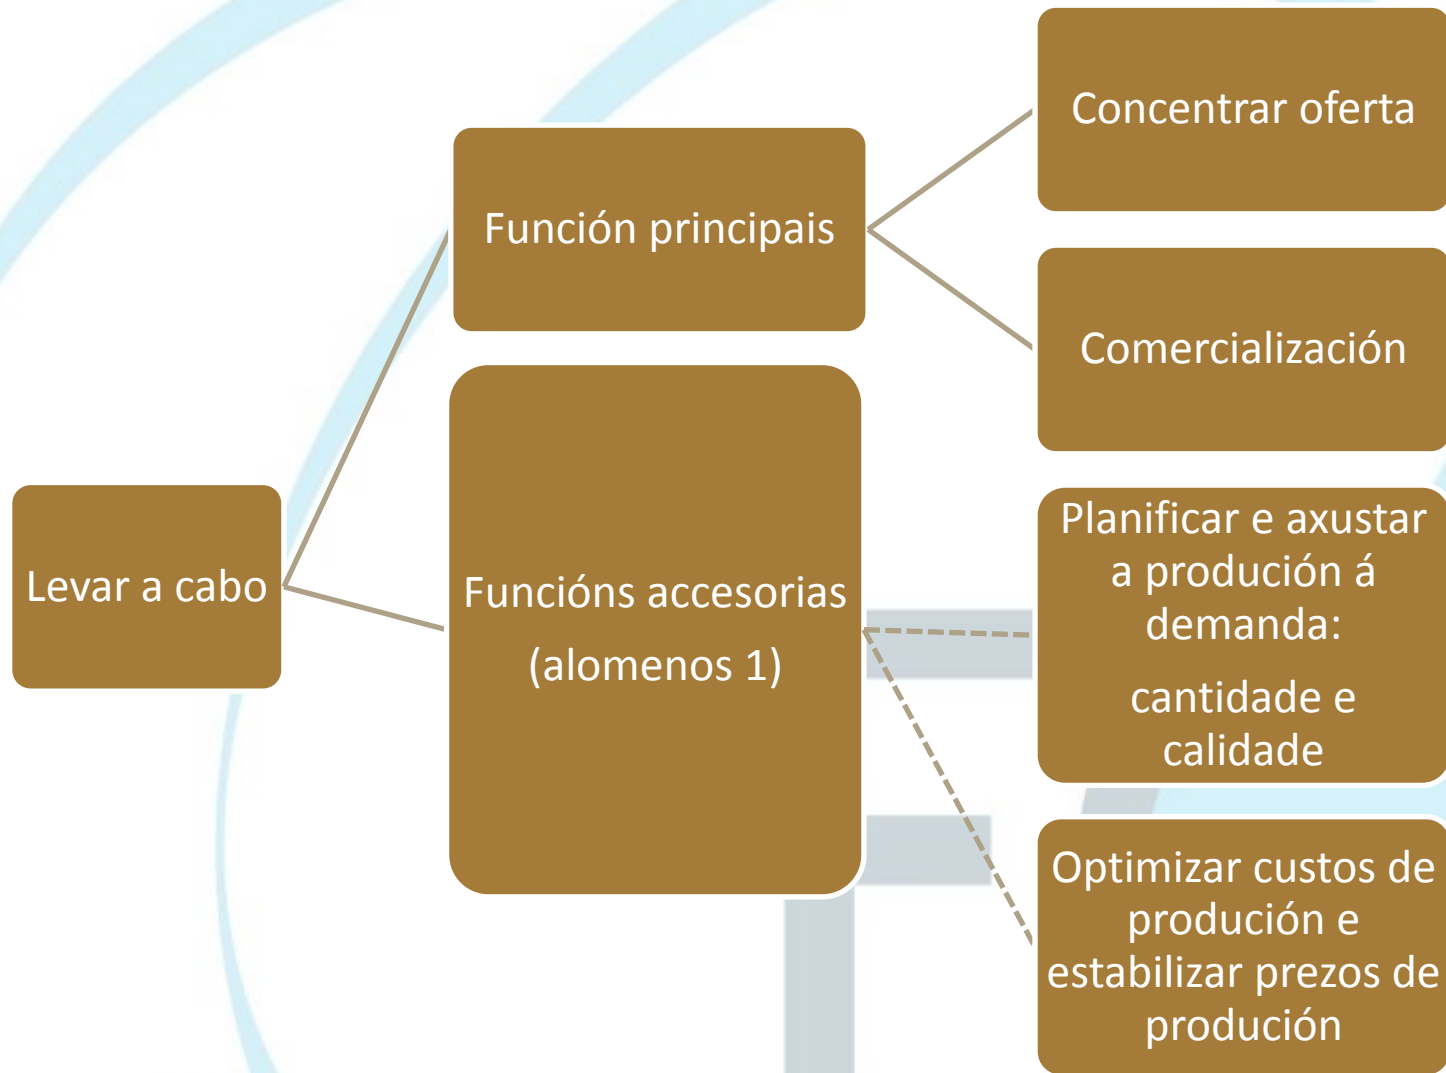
Levar a cabo

Función principais

Concentrar oferta

Comercialización

Funcións accesorias (alomenos 1)

Planificar e axustar a produción á demanda:

cantidade e calidade

Optimizar custos de produción e estabilizar prezos de produción